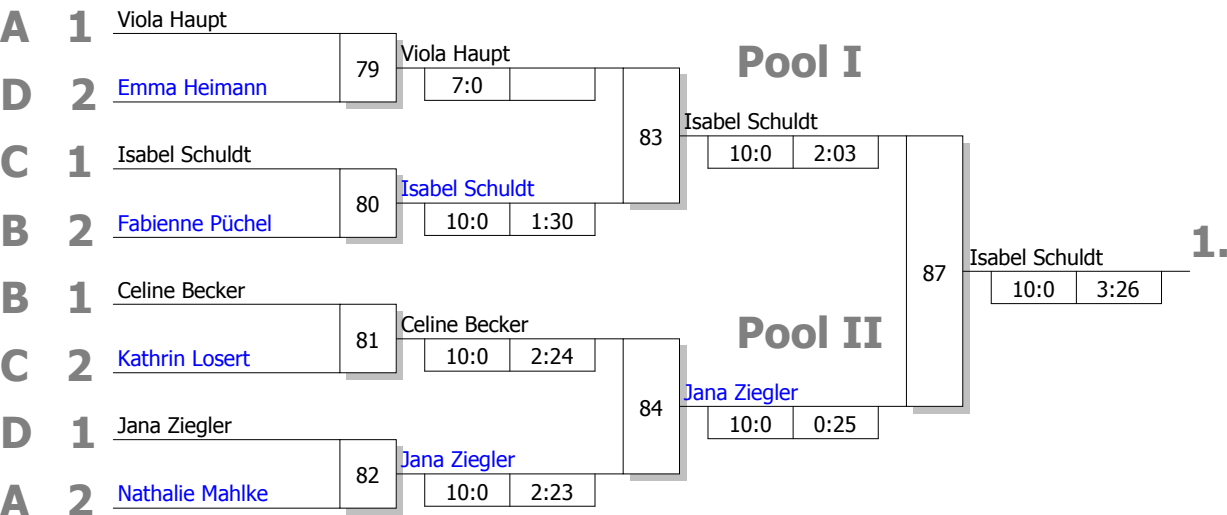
A 1 Viola Haupt
D 2 Emma Heimann
79
Viola Haupt
7:0
Pool I
C 1 Isabel Schuldt
B 2 Fabienne Püchel
80
Isabel Schuldt
10:0 1:30
83
Isabel Schuldt
10:0 2:03
B 1 Celine Becker
C 2 Kathrin Losert
81
Celine Becker
10:0 2:24
Pool II
D 1 Jana Ziegler
A 2 Nathalie Mahlke
82
Jana Ziegler
10:0 2:23
84
Jana Ziegler
10:0 0:25
87
Isabel Schuldt
10:0 3:26
1.